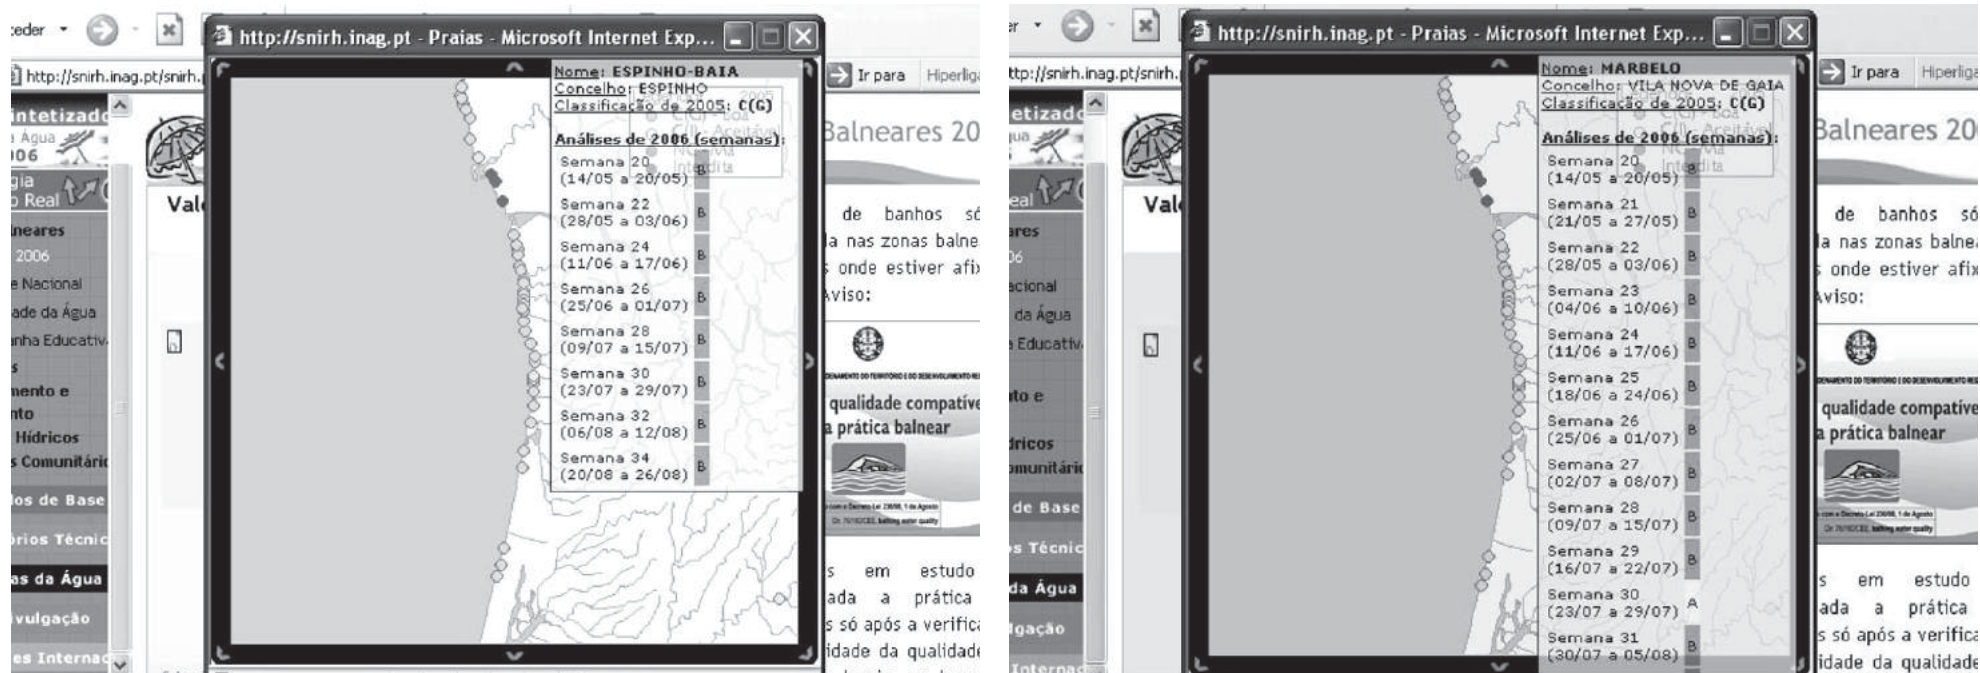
ceder

http://snirh.inag.pt/snirh.

http://snirh.inag.pt - Praias - Microsoft Internet Exp...

Ir para Hiperliga

ntetizad
Água
006
gia
Real
neares
2006
e Nacional
ade da Água
nha Educativ
s
mento e
nto
Hídricos
s Comunitári
os de Base
rios Técnic
as da Água
vulgação
es Interna

Val

Nome: ESPINHO-BAIA
Concelho: ESPINHO
Classificação de 2005: C(G)

Análises de 2006 (semanas):

| | |
|---|---|
| Semana 20 (14/05 a 20/05) | B |
| Semana 22 (28/05 a 03/06) | B |
| Semana 24 (11/06 a 17/06) | B |
| Semana 26 (25/06 a 01/07) | B |
| Semana 28 (09/07 a 15/07) | B |
| Semana 30 (23/07 a 29/07) | B |
| Semana 32 (06/08 a 12/08) | B |
| Semana 34 (20/08 a 26/08) | B |

2005
Boa
Aceitável
Má
Interdita

Balneares 20

de banhos só
a nas zonas balne
onde estiver afi
Aviso:

qualidade compative
a prática balnear

s em estudo
ada a prática
s só após a verifica
idade da qualidade

http://snirh.inag.pt/snirh.

http://snirh.inag.pt - Praias - Microsoft Internet Exp...

Ir para Hiperliga

etizad
gua
6
eal
ares
06
acional
da Água
Educativ
to e
dricos
omunitári
de Base
s Técnic
da Água
gação
Interna

Val

Nome: MARBELO
Concelho: VILA NOVA DE GAIA
Classificação de 2005: C(G)

Análises de 2006 (semanas):

| | |
|---|---|
| Semana 20 (14/05 a 20/05) | B |
| Semana 21 (21/05 a 27/05) | B |
| Semana 22 (28/05 a 03/06) | B |
| Semana 23 (04/06 a 10/06) | B |
| Semana 24 (11/06 a 17/06) | B |
| Semana 25 (18/06 a 24/06) | B |
| Semana 26 (25/06 a 01/07) | B |
| Semana 27 (02/07 a 08/07) | B |
| Semana 28 (09/07 a 15/07) | B |
| Semana 29 (16/07 a 22/07) | B |
| Semana 30 (23/07 a 29/07) | A |
| Semana 31 (30/07 a 05/08) | B |

Boa
Aceitável
Interdita

Balneares 20

de banhos só
a nas zonas balnea
onde estiver afi
Aviso:

qualidade compative
a prática balnear

s em estudo
ada a prática
s só após a verifica
idade da qualidade